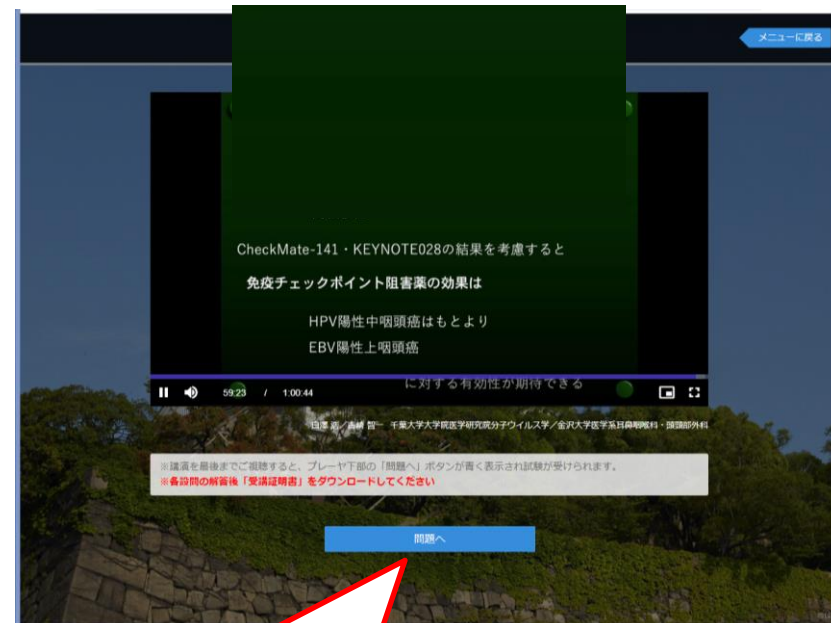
メニューに戻る

CheckMate-141・KEYNOTE028の結果を考慮すると

免疫チェックポイント阻害薬の効果は

HPV陽性中咽頭癌はもとより

EBV陽性上咽頭癌

に対する有効性が期待できる

59:23 / 1:00:44

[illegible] 吉崎 智一 千葉大学大学院医学研究院分子ウイルス学／金沢大学医学系耳鼻咽喉科・頭頸部外科

※講演を最後までご視聴すると、プレーヤ下部の「問題へ」ボタンが青く表示され試験が受けられます。
※各設問の解答後「受講証明書」をダウンロードしてください

問題へ